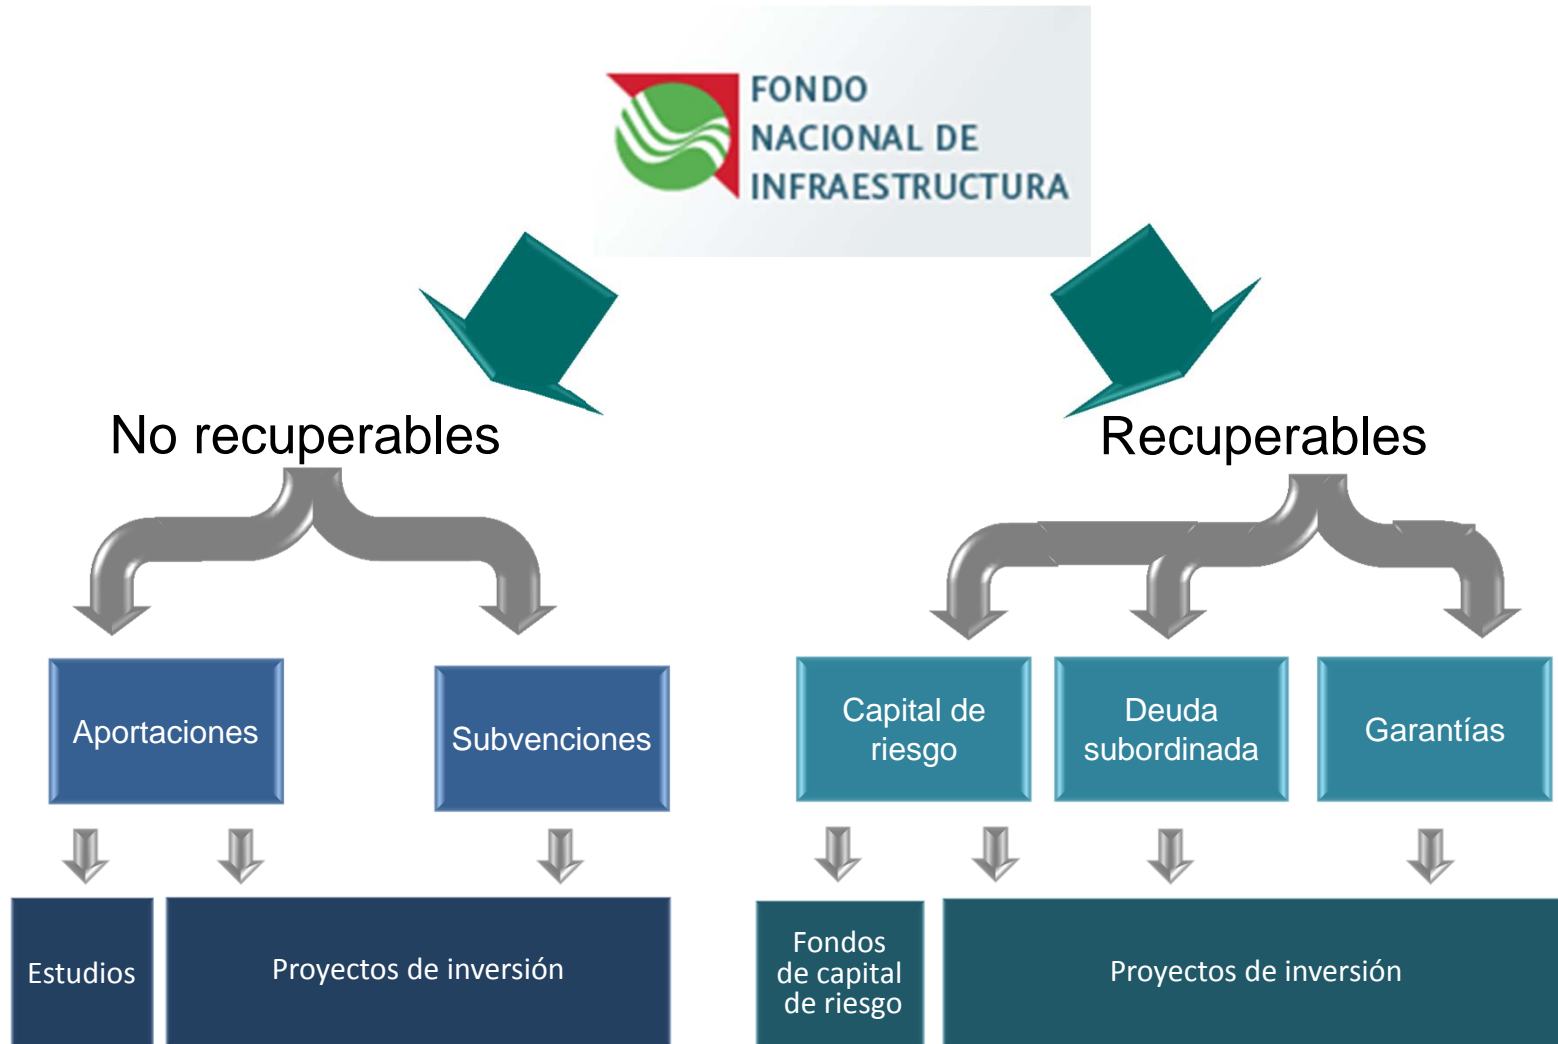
FONDO NACIONAL DE INFRAESTRUCTURA

No recuperables

Recuperables

Aportaciones

Subvenciones

Capital de riesgo

Deuda subordinada

Garantías

Estudios

Proyectos de inversión

Fondos de capital de riesgo

Proyectos de inversión